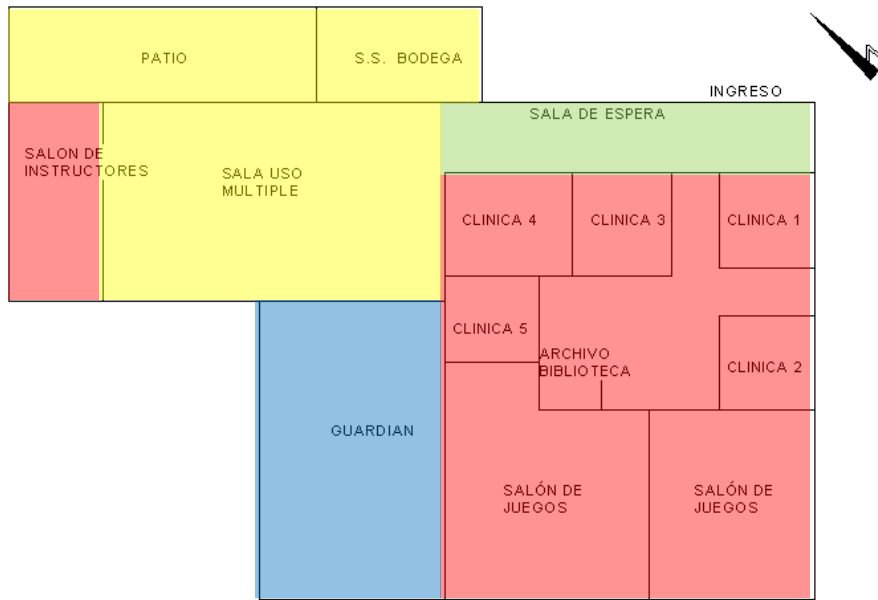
PATIO

S.S. BODEGA

INGRESO

N

SALA DE ESPERA

SALON DE INSTRUCTORES

SALA USO MULTIPLE

CLINICA 4

CLINICA 3

CLINICA 1

CLINICA 5

ARCHIVO BIBLIOTECA

CLINICA 2

GUARDIAN

SALÓN DE JUEGOS

SALÓN DE JUEGOS